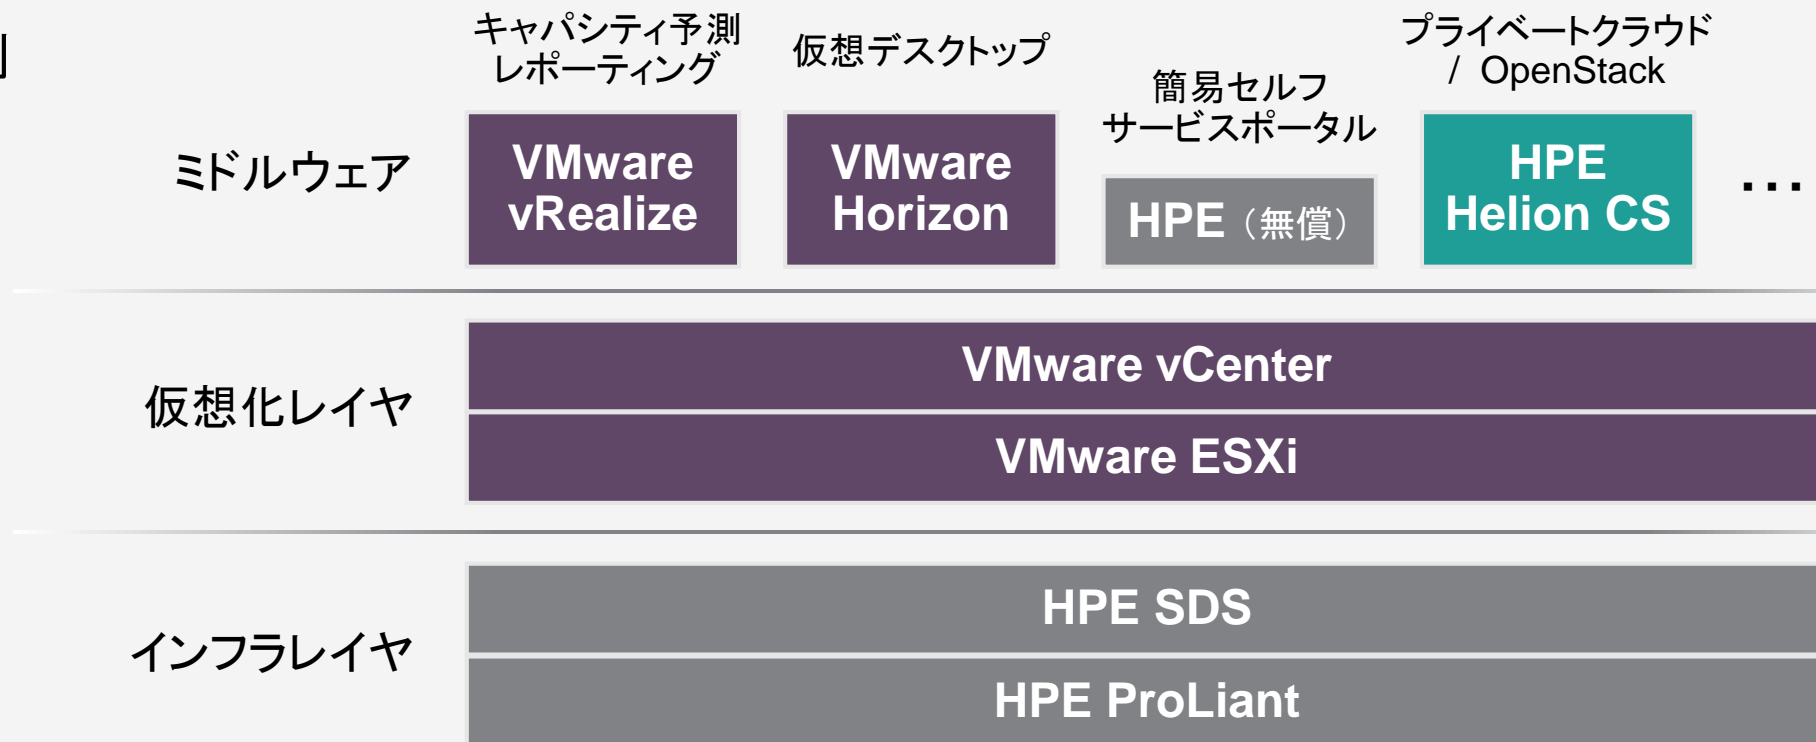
キャパシティ予測レポーティング

仮想デスクトップ

簡易セルフサービスポータル

プライベートクラウド / OpenStack

ミドルウェア

VMware vRealize

VMware Horizon

HPE（無償）

HPE Helion CS

…

仮想化レイヤ

VMware vCenter

VMware ESXi

インフラレイヤ

HPE SDS

HPE ProLiant